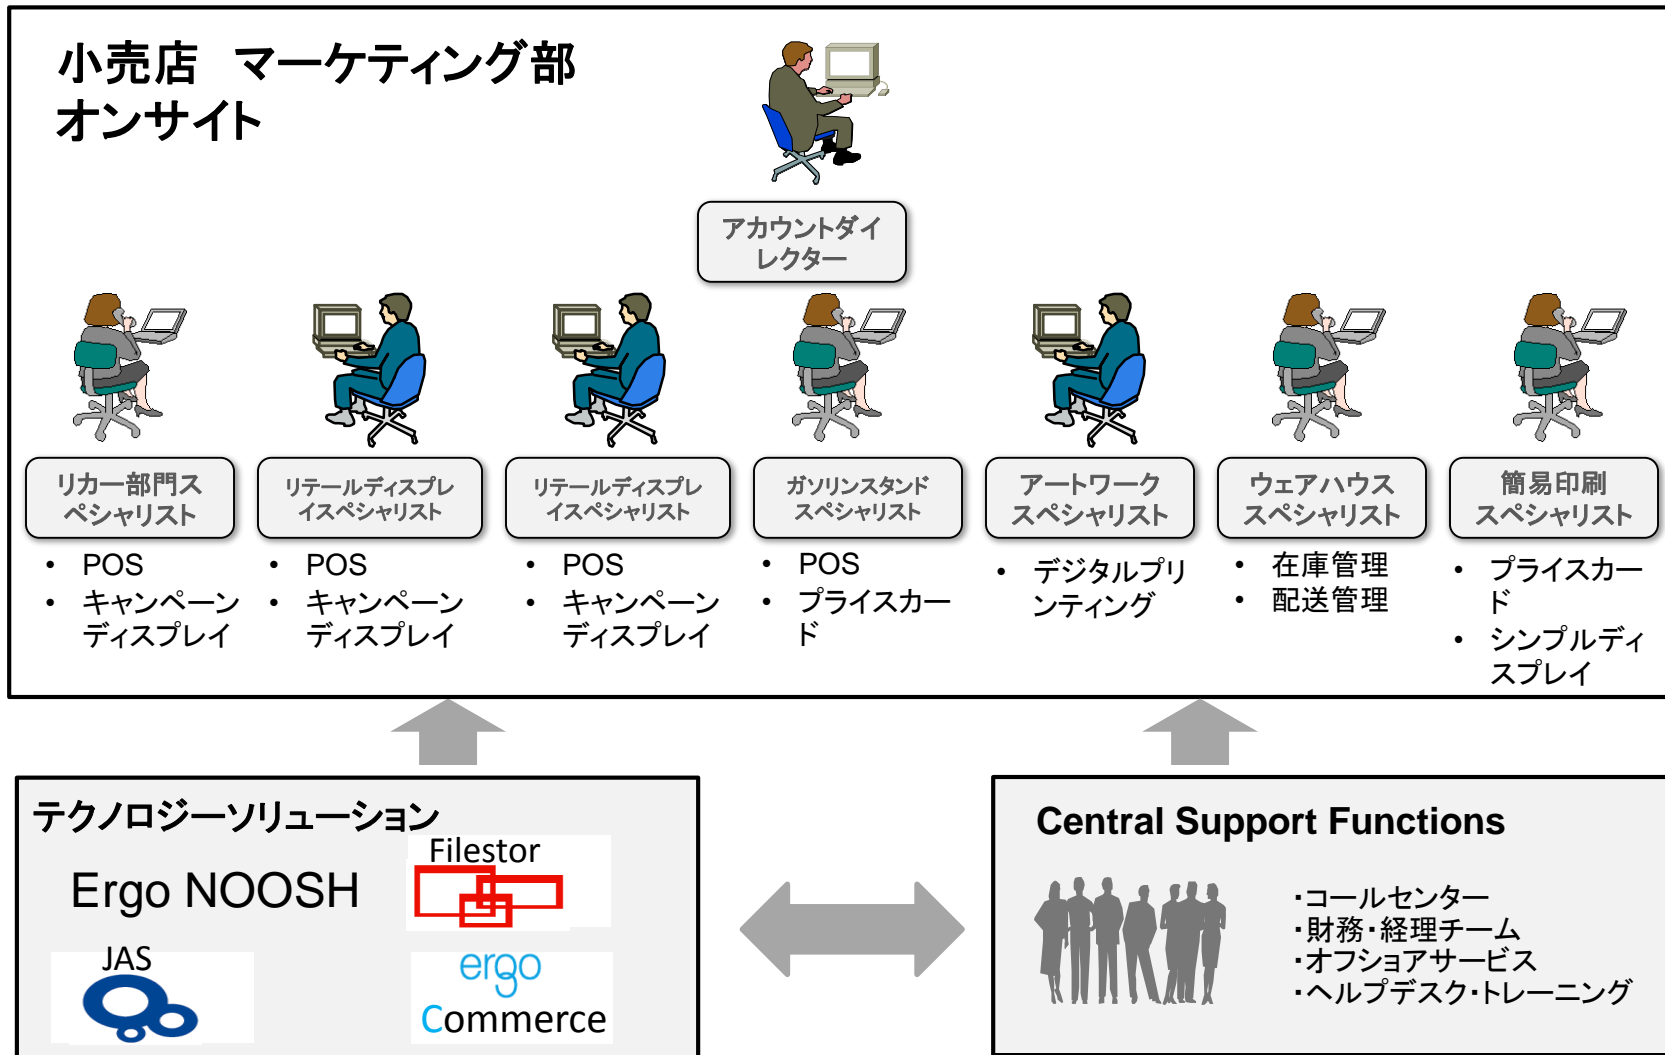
小売店　マーケティング部
オンサイト

アカウントダイレクター

リカー部門スペシャリスト
• POS
• キャンペーンディスプレイ

リテールディスプレイスペシャリスト
• POS
• キャンペーンディスプレイ

リテールディスプレイスペシャリスト
• POS
• キャンペーンディスプレイ

ガソリンスタンドスペシャリスト
• POS
• プライスカード

アートワークスペシャリスト
• デジタルプリンティング

ウェアハウススペシャリスト
• 在庫管理
• 配送管理

簡易印刷スペシャリスト
• プライスカード
• シンプルディスプレイ

テクノロジーソリューション
Ergo NOOSH
Filestor
JAS
ergo
Commerce

Central Support Functions
・コールセンター
・財務・経理チーム
・オフショアサービス
・ヘルプデスク・トレーニング